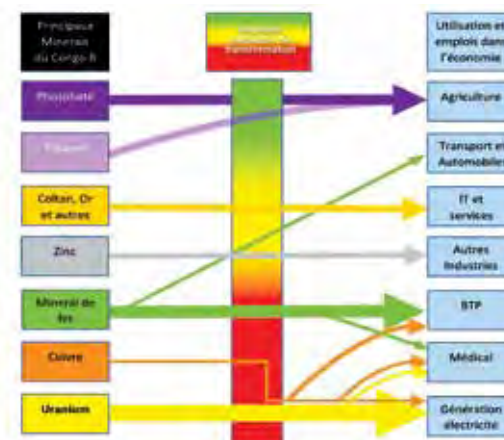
Principaux Minerais du Congo-B

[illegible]

Utilisation et emplois dans l'économie

Phosphate

Agriculture

Potasse

Transport et Automobiles

Coltan, Or et autres

IT et services

Zinc

Autres Industries

Minerai de fer

BTP

Cuivre

Médical

Uranium

Génération électricité